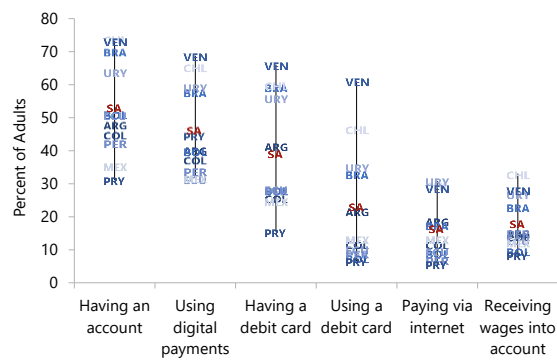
Percent of Adults

80
70
60
50
40
30
20
10
0

VEN
BRA
URY
SA
BOL
ARG
COL
PER
MEX
PRY

VEN
CHL
URY
BRA
SA
PRY
ARG
COL
PER
ECU

VEN
URY
ARG
SA
BOL
COL
MEX
PRY

VEN
CHL
URY
BRA
SA
ARG
MEX
COL
PRY

URY
VEN
ARG
SA
COL
BOL
PRY

CHL
VEN
URY
BRA
SA
BOL
PRY

Having an account

Using digital payments

Having a debit card

Using a debit card

Paying via internet

Receiving wages into account